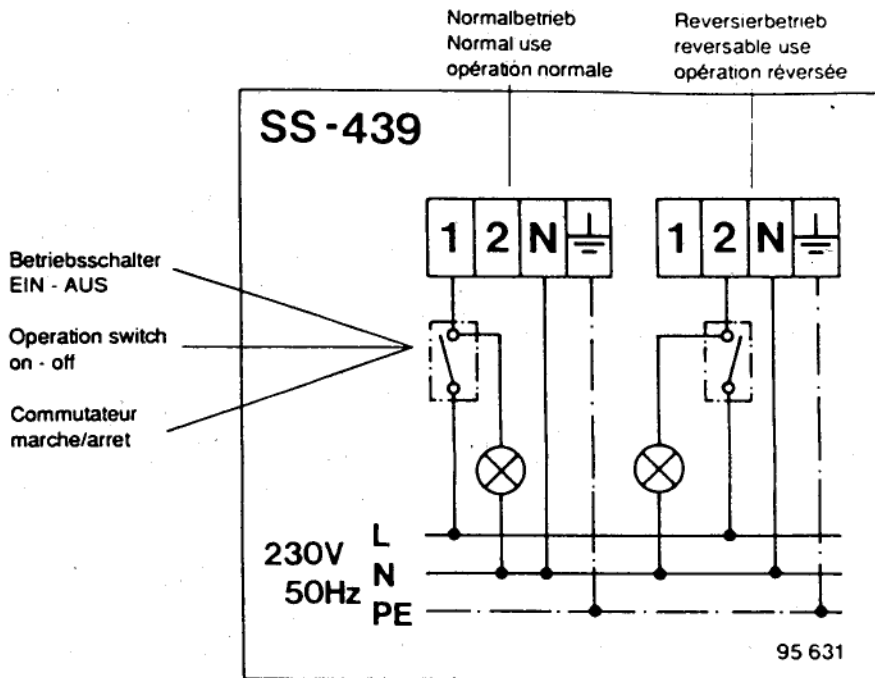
Normalbetrieb
Normal use
opération normale

Reversierbetrieb
reversable use
opération réversée

SS-439

1 2 N

1 2 N

Betriebsschalter
EIN - AUS

Operation switch
on - off

Commutateur
marche/arret

230V
50Hz

L
N
PE

95 631